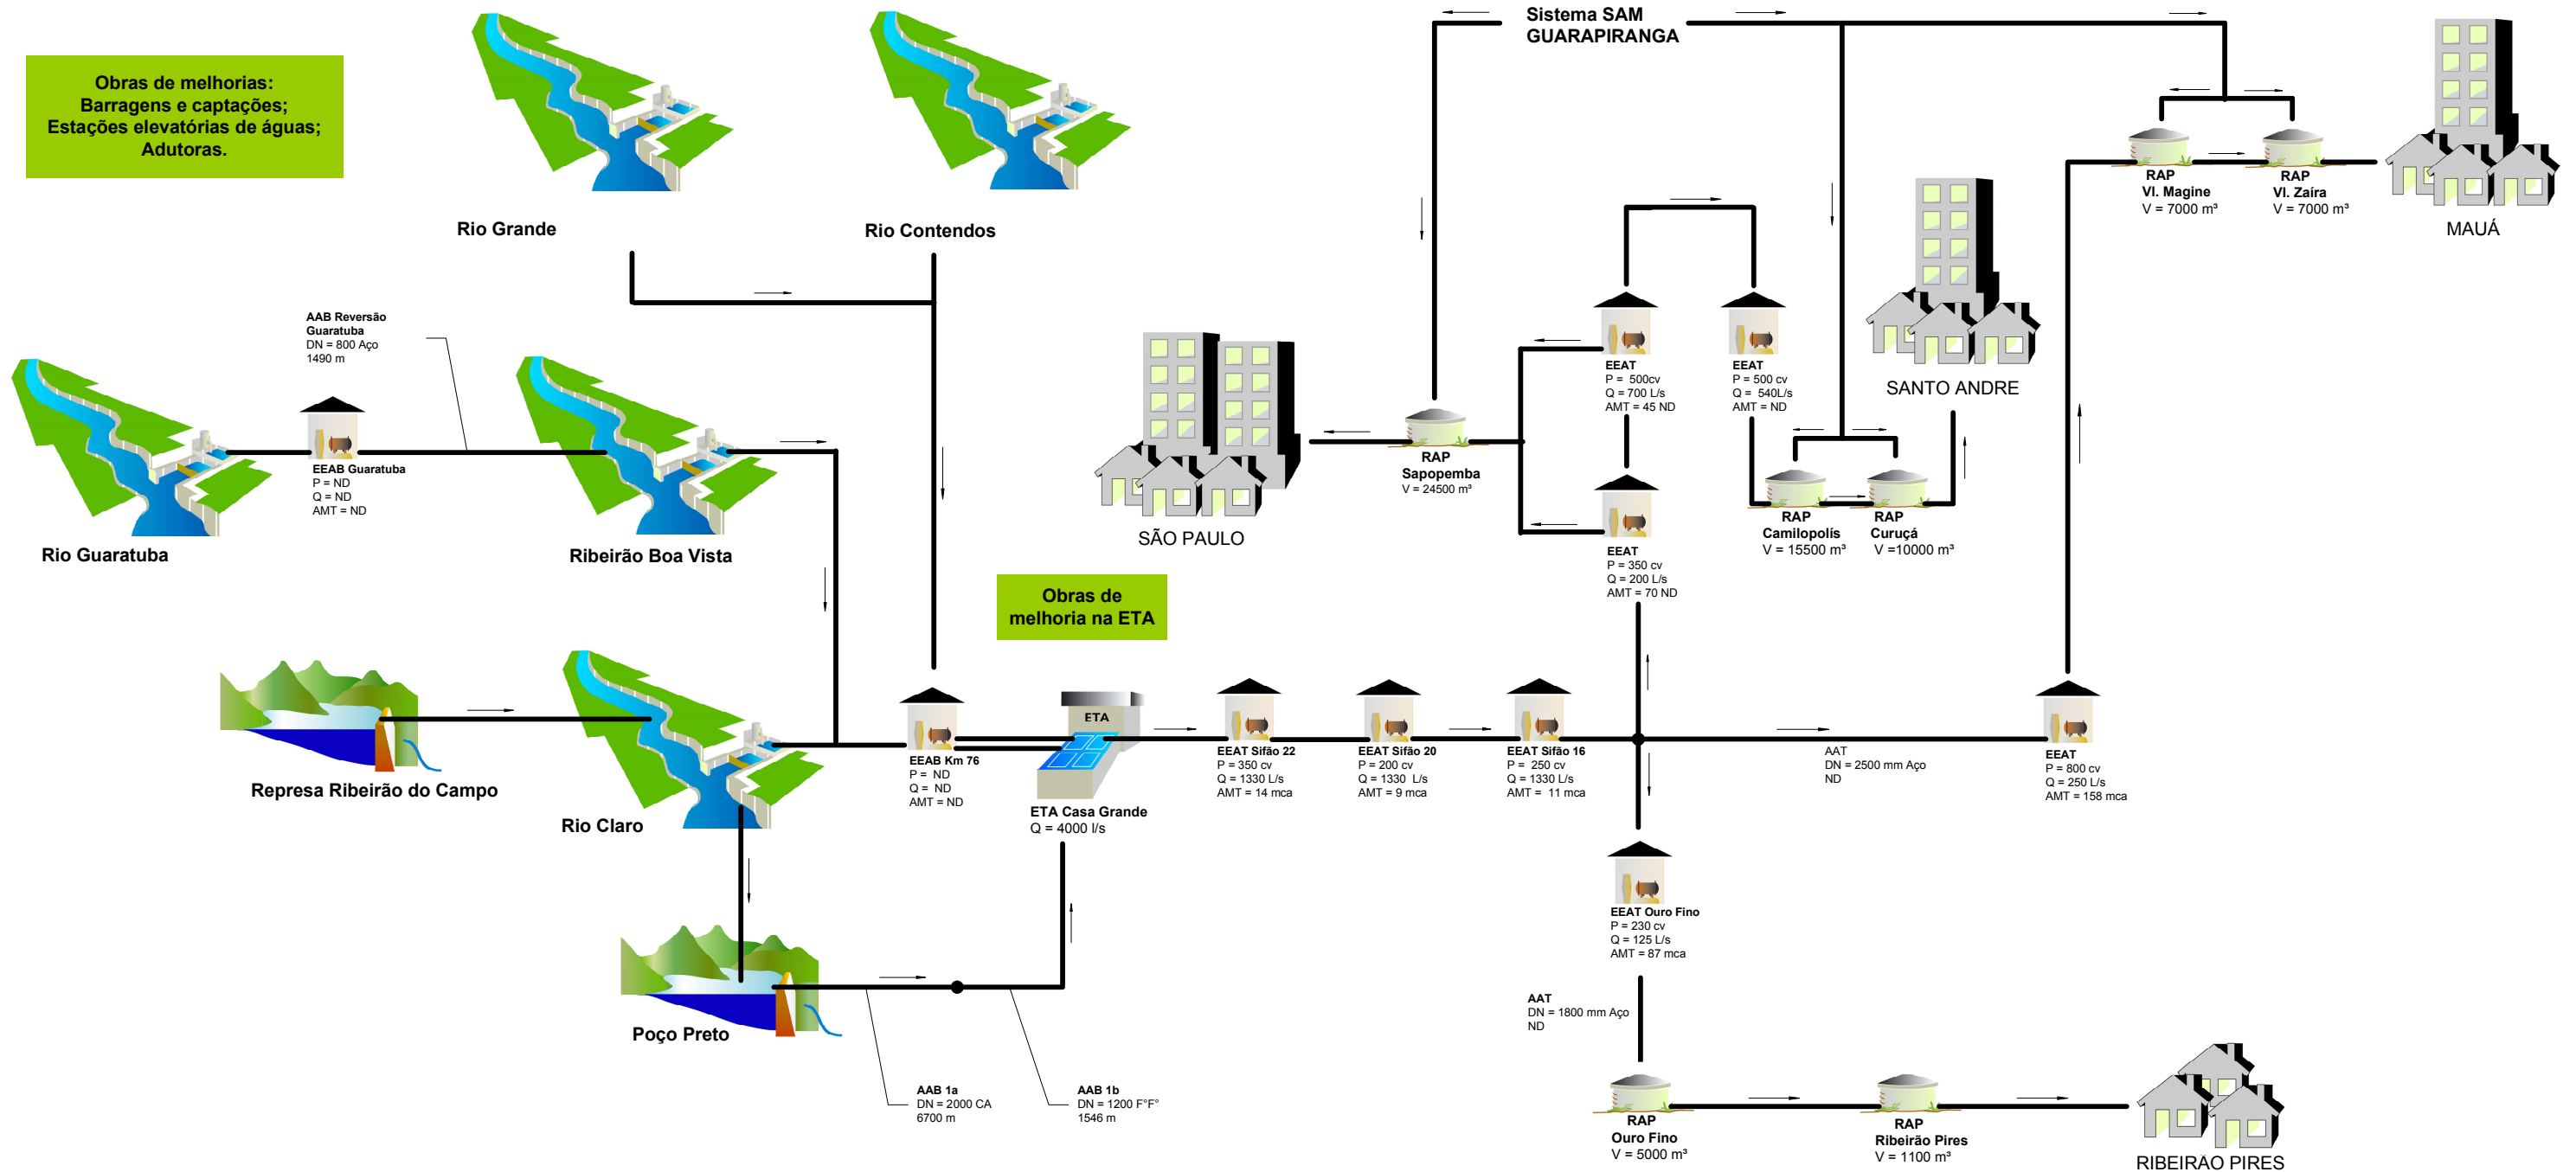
Obras de melhorias:
Barragens e captações;
Estações elevatórias de águas;
Adutoras.

Rio Grande

Rio Contendos

Sistema SAM
GUARAPIRANGA

AAB Reversão Guaratuba
DN = 800 Aço
1490 m

EEAB Guaratuba
P = ND
Q = ND
AMT = ND

Rio Guaratuba

Ribeirão Boa Vista

RAP
Vl. Magine
V = 7000 m³

RAP
Vl. Zaira
V = 7000 m³

MAUÁ

EEAT
P = 500cv
Q = 700 L/s
AMT = 45 ND

EEAT
P = 500 cv
Q = 540L/s
AMT = ND

SANTO ANDRE

RAP
Sapopemba
V = 24500 m³

SÃO PAULO

RAP
Camilopolis
V = 15500 m³

RAP
Curuçá
V =10000 m³

EEAT
P = 350 cv
Q = 200 L/s
AMT = 70 ND

Obras de melhoria na ETA

Represa Ribeirão do Campo

Rio Claro

EEAB Km 76
P = ND
Q = ND
AMT = ND

ETA

ETA Casa Grande
Q = 4000 l/s

EEAT Sifão 22
P = 350 cv
Q = 1330 L/s
AMT = 14 mca

EEAT Sifão 20
P = 200 cv
Q = 1330 L/s
AMT = 9 mca

EEAT Sifão 16
P = 250 cv
Q = 1330 L/s
AMT = 11 mca

AAT
DN = 2500 mm Aço
ND

EEAT
P = 800 cv
Q = 250 L/s
AMT = 158 mca

EEAT Ouro Fino
P = 230 cv
Q = 125 L/s
AMT = 87 mca

AAT
DN = 1800 mm Aço
ND

Poço Preto

AAB 1a
DN = 2000 CA
6700 m

AAB 1b
DN = 1200 F°F°
1546 m

RAP
Ouro Fino
V = 5000 m³

RAP
Ribeirão Pires
V = 1100 m³

RIBEIRAO PIRES